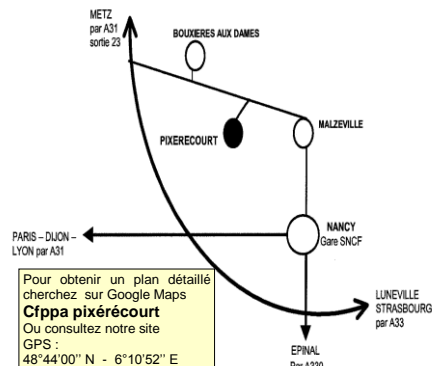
METZ
par A31
sortie 23

BOUXIERES AUX DAMES

PIXERECOURT

MALZEVILLE

PARIS – DIJON – LYON par A31

NANCY
Gare SNCF

Pour obtenir un plan détaillé cherchez sur Google Maps
**Cfppa pixérécourt**
Ou consultez notre site
GPS :
48°44'00'' N - 6°10'52'' E

LUNEVILLE
STRASBOURG
par A33

EPINAL
Par A330